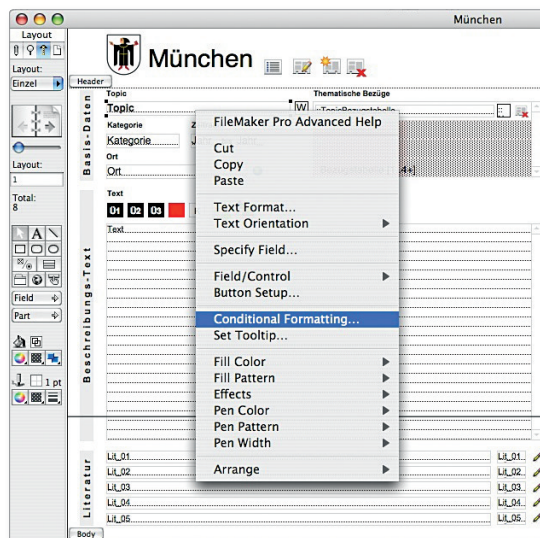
München

Layout

Layout:

Einzel

Layout:

1

Total:

8

Field

Part

1 pt

Header

München

Basis-Daten

Topic

Topic

W

Thematische Bezüge

::TopicBezugstabelle

Kategorie

Kategorie

Z

Ort

Ort

Text

01 02 03

Text

Beschreibungs-Text

FileMaker Pro Advanced Help

Cut

Copy

Paste

Text Format...

Text Orientation

Specify Field...

Field/Control

Button Setup...

Conditional Formatting...

Set Tooltip...

Fill Color

Fill Pattern

Effects

Pen Color

Pen Pattern

Pen Width

Arrange

Literatur

Lit_01

Lit_02

Lit_03

Lit_04

Lit_05

Lit_01

Lit_02

Lit_03

Lit_04

Lit_05

Body